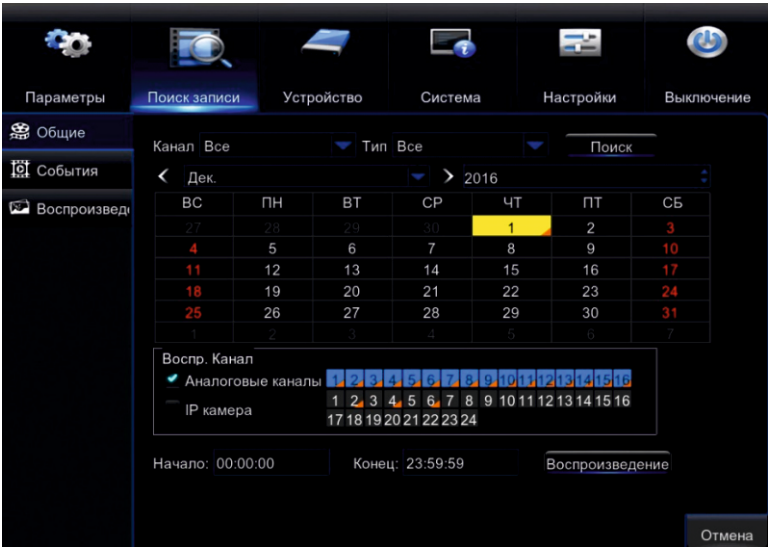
Параметры | Поиск записи | Устройство | Система | Настройки | Выключение

Общие
События
Воспроизвед

Канал Все
Тип Все
Поиск

Дек.
2016

| ВС | ПН | ВТ | СР | ЧТ | ПТ | СБ |
|---|---|---|---|---|---|---|
| 27 | 28 | 29 | 30 | 1 | 2 | 3 |
| 4 | 5 | 6 | 7 | 8 | 9 | 10 |
| 11 | 12 | 13 | 14 | 15 | 16 | 17 |
| 18 | 19 | 20 | 21 | 22 | 23 | 24 |
| 25 | 26 | 27 | 28 | 29 | 30 | 31 |
| 1 | 2 | 3 | 4 | 5 | 6 | 7 |

Воспр. Канал
Аналоговые каналы 1 2 3 4 5 6 7 8 9 10 11 12 13 14 15 16
IP камера 1 2 3 4 5 6 7 8 9 10 11 12 13 14 15 16 17 18 19 20 21 22 23 24

Начало: 00:00:00
Конец: 23:59:59
Воспроизведение

Отмена